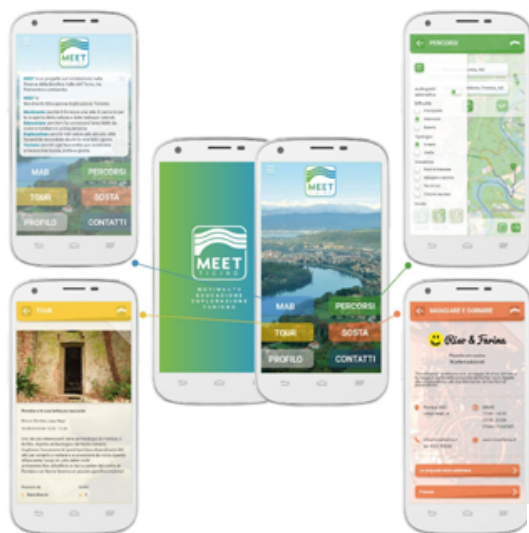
MEET

MAB
PERCORSI
TOUR
SOSTA
PROFILO
CONTATTI

PERCORSI

TOUR

MEET
TICINO
MOVIMENTO
EDUCAZIONE
ESPLORAZIONE
TURISMO

MEET

MAB
PERCORSI
TOUR
SOSTA
PROFILO
CONTATTI

MANGIARE E DORMIRE

Riso & Farina

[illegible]